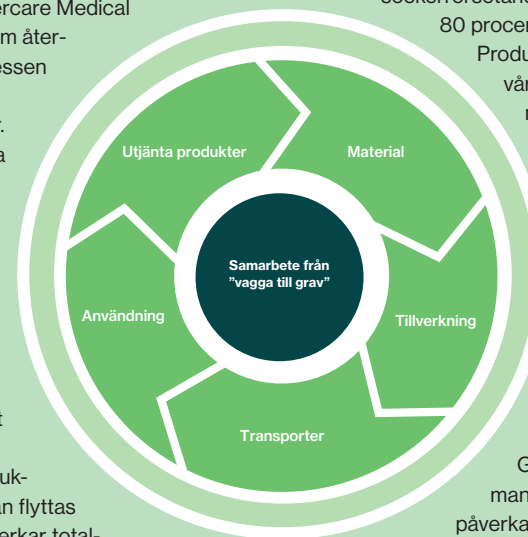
ercare Medical
m återessen

t.
a

t

ukan flyttas
erkar total-

80 procen
Produ
vår
r

G
man
påverka

Utjänta produkter

Material

Samarbete från ”vagga till grav”

Användning

Tillverkning

Transporter